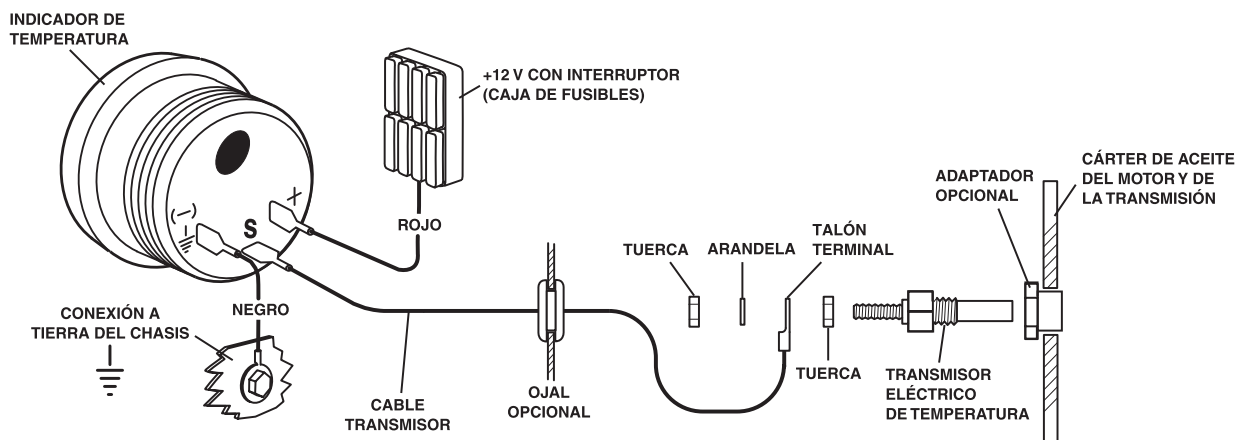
INDICADOR DE TEMPERATURA

+12 V CON INTERRUPTOR (CAJA DE FUSIBLES)

(–)

S

+

ROJO

CONEXIÓN A TIERRA DEL CHASIS

NEGRO

CABLE TRANSMISOR

OJAL OPCIONAL

TUERCA

ARANDELA

TALÓN TERMINAL

TUERCA

TRANSMISOR ELÉCTRICO DE TEMPERATURA

ADAPTADOR OPCIONAL

CÁRTER DE ACEITE DEL MOTOR Y DE LA TRANSMISIÓN